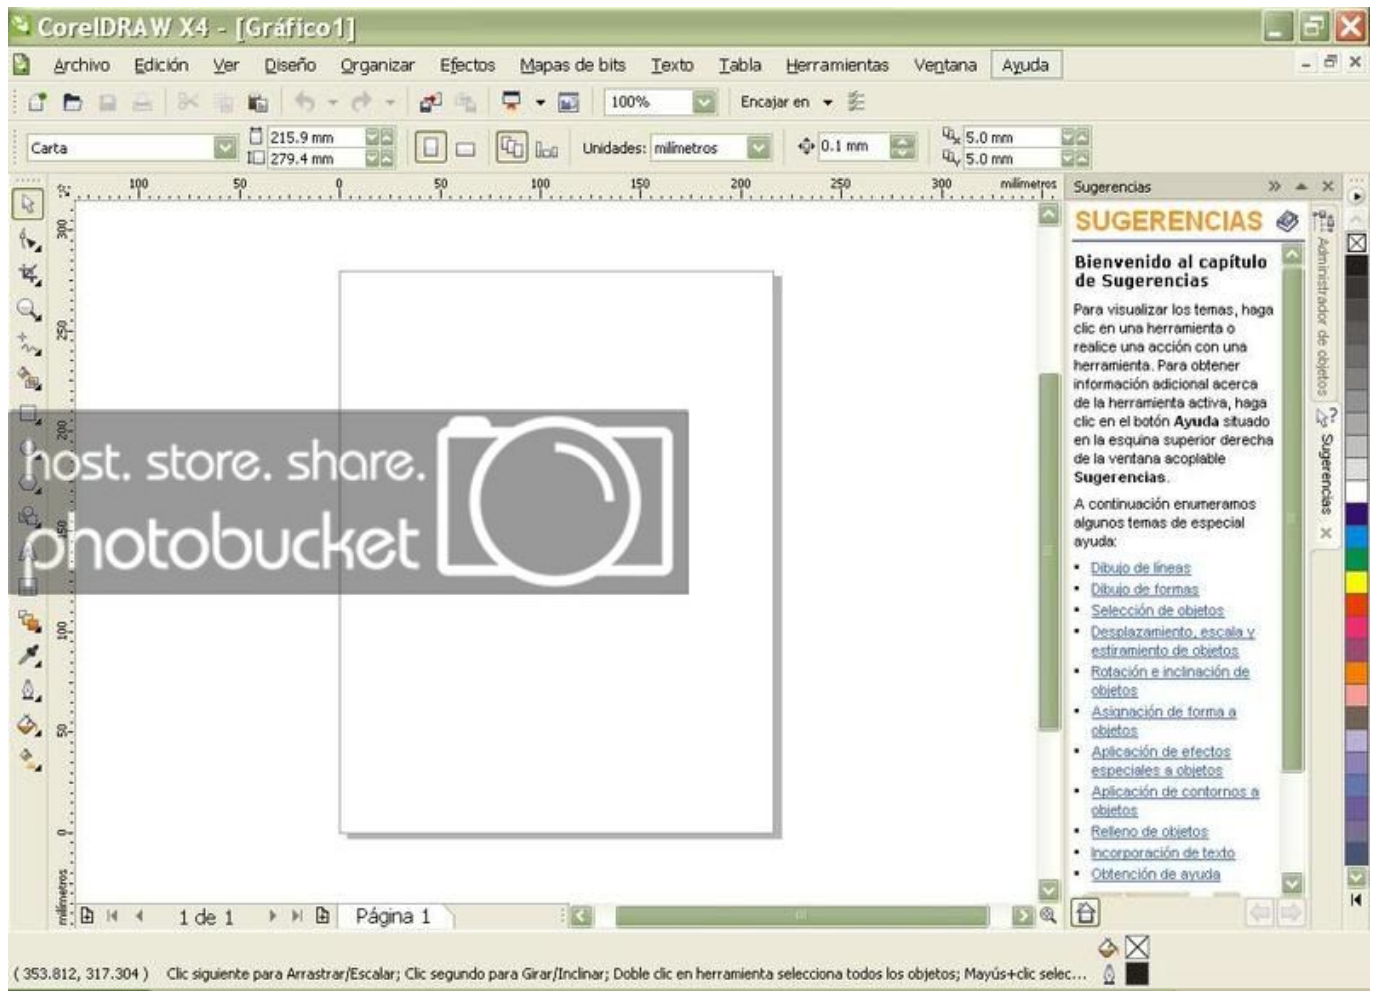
CorelDRAW X4 - [Gráfico1]

Archivo Edición Ver Diseño Organizar Efectos Mapas de bits Texto Tabla Herramientas Ventana Ayuda

100% Encajar en

Carta 215.9 mm 279.4 mm Unidades: milímetros 0.1 mm 5.0 mm 5.0 mm

100 50 0 50 100 150 200 250 300 milímetros

300 250 200 150 100 50 0 milímetros

host. store. share.
photobucket

1 de 1 Página 1

Sugerencias

SUGERENCIAS

Bienvenido al capítulo de Sugerencias

Para visualizar los temas, haga clic en una herramienta o realice una acción con una herramienta. Para obtener información adicional acerca de la herramienta activa, haga clic en el botón **Ayuda** situado en la esquina superior derecha de la ventana acoplable **Sugerencias**.

A continuación enumeramos algunos temas de especial ayuda:

- Dibujo de líneas
- Dibujo de formas
- Selección de objetos
- Desplazamiento, escala y estiramiento de objetos
- Rotación e inclinación de objetos
- Asignación de forma a objetos
- Aplicación de efectos especiales a objetos
- Aplicación de contornos a objetos
- Relleno de objetos
- Incorporación de texto
- Obtención de ayuda

Administrador de objetos
Sugerencias

( 353.812, 317.304 ) Clic siguiente para Arrastrar/Escalar; Clic segundo para Girar/Inclinar; Doble clic en herramienta selecciona todos los objetos; Mayús+clic selec...